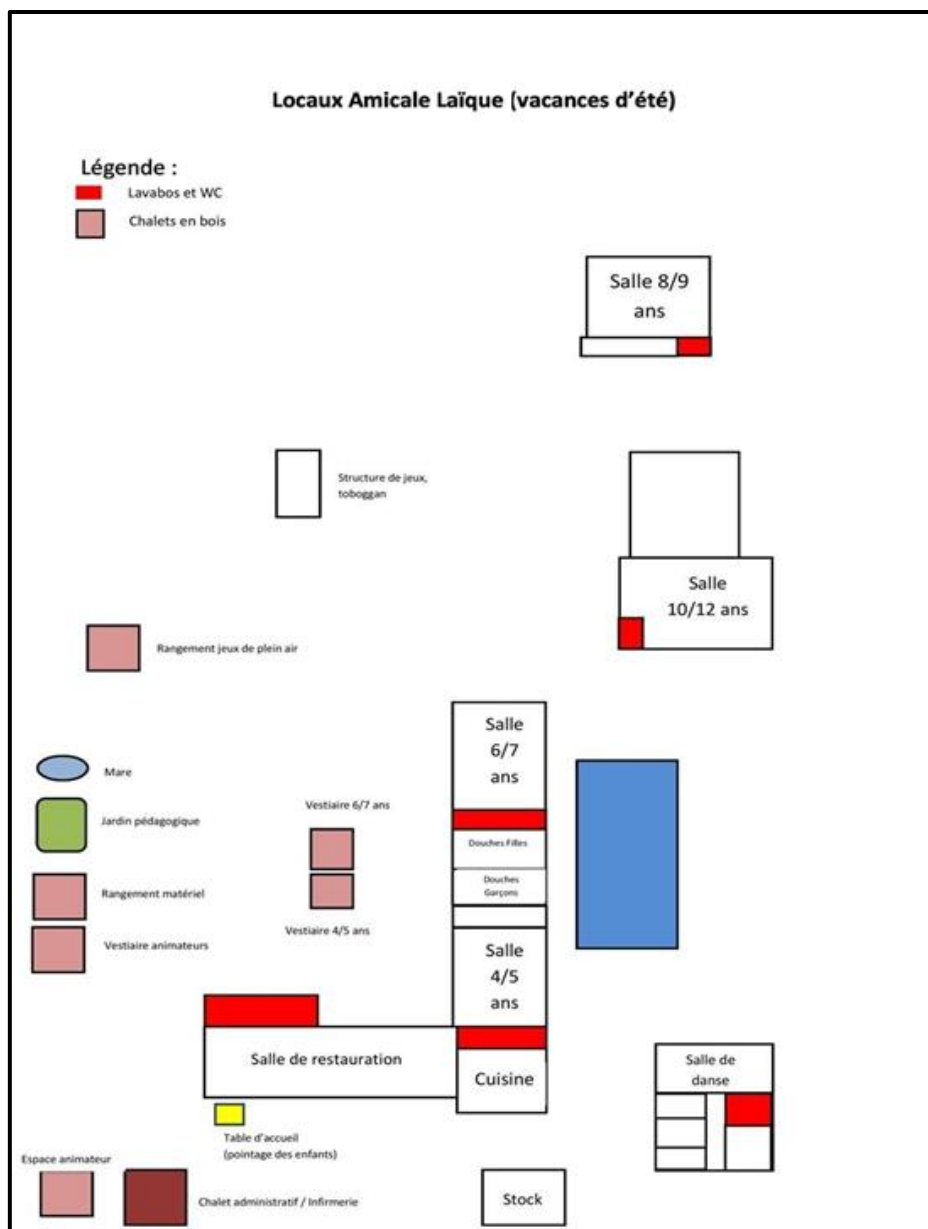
Locaux Amicale Laïque (vacances d'été)

Légende :
Lavabos et WC
Chalets en bois

Salle 8/9 ans

Structure de jeux, toboggan

Salle 10/12 ans

Rangement jeux de plein air

Salle 6/7 ans

Mare

Vestiaire 6/7 ans

Jardin pédagogique

Douches Filles

Douches Garçons

Rangement matériel

Vestiaire animateurs

Vestiaire 4/5 ans

Salle 4/5 ans

Salle de restauration

Cuisine

Salle de danse

Table d'accueil (pointage des enfants)

Espace animateur

Chalet administratif / Infirmerie

Stock